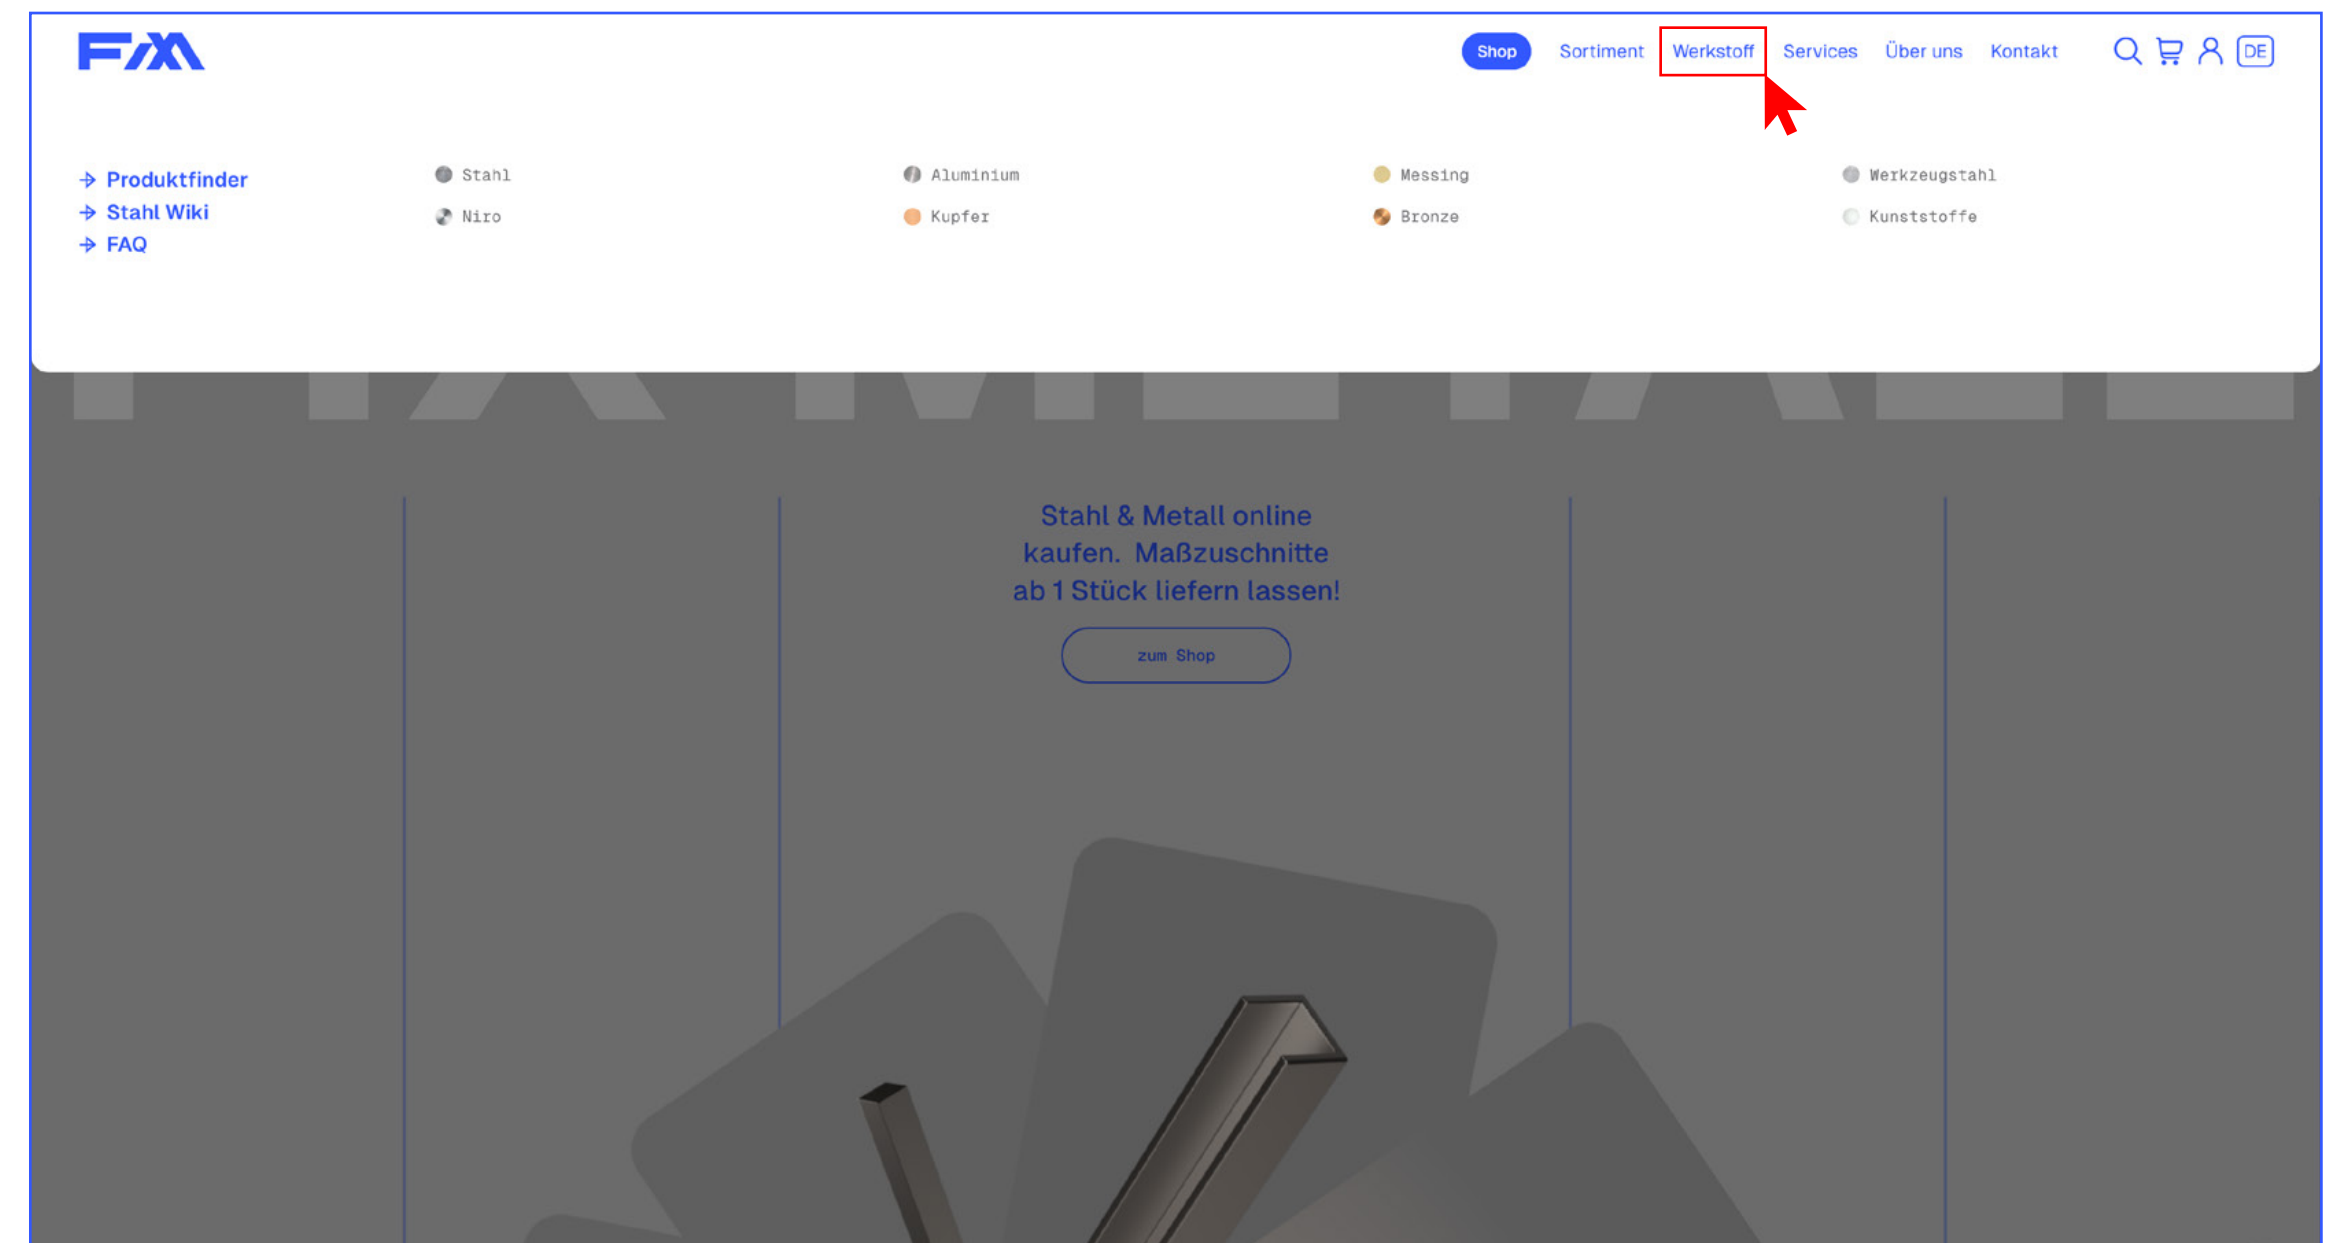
FM

Shop Sortiment Werkstoff Services Über uns Kontakt DE

Produktfinder
Stahl Wiki
FAQ

Stahl
Niro
Aluminium
Kupfer
Messing
Bronze
Werkzeugstahl
Kunststoffe

Stahl & Metall online kaufen. Maßzuschnitte ab 1 Stück liefern lassen!

zum Shop